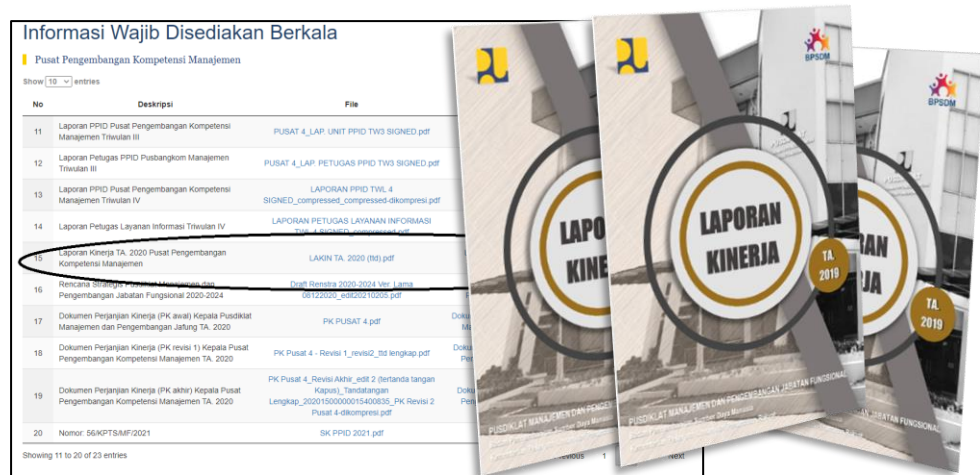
Informasi Wajib Disediakan Berkala

Pusat Pengembangan Kompetensi Manajemen

Show 10 entries

| No | Deskripsi | File |
|---|---|---|
| 11 | Laporan PPID Pusat Pengembangan Kompetensi Manajemen Triwulan III | PUSAT 4_LAP. UNIT PPID TW3 SIGNED.pdf |
| 12 | Laporan Petugas PPID Pusbangkom Manajemen Triwulan III | PUSAT 4_LAP. PETUGAS PPID TW3 SIGNED.pdf |
| 13 | Laporan PPID Pusat Pengembangan Kompetensi Manajemen Triwulan IV | LAPORAN PPID TWL 4 SIGNED_compressed_compressed-dikompresi.pdf |
| 14 | Laporan Petugas Layanan Informasi Triwulan IV | LAPORAN PETUGAS LAYANAN INFORMASI TWL 4 SIGNED_compressed.pdf |
| 15 | Laporan Kinerja TA. 2020 Pusat Pengembangan Kompetensi Manajemen | LAKIN TA. 2020 (ttd).pdf |
| 16 | Rencana Strategis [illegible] Manajemen dan Pengembangan Jabatan Fungsional 2020-2024 | Draft Renstra 2020-2024 Ver. Lama 08122020_edit20210205.pdf |
| 17 | Dokumen Perjanjian Kinerja (PK awal) Kepala Pusdiklat Manajemen dan Pengembangan Jafung TA. 2020 | PK PUSAT 4.pdf |
| 18 | Dokumen Perjanjian Kinerja (PK revisi 1) Kepala Pusat Pengembangan Kompetensi Manajemen TA. 2020 | PK Pusat 4 - Revisi 1_revisi2_ttd lengkap.pdf |
| 19 | Dokumen Perjanjian Kinerja (PK akhir) Kepala Pusat Pengembangan Kompetensi Manajemen TA. 2020 | PK Pusat 4_Revisi Akhir_edit 2 (tertanda tangan Kapus)_Tandatangan Lengkap_20201500000015400835_PK Revisi 2 Pusat 4-dikompresi.pdf |
| 20 | Nomor: 56/KPTS/MF/2021 | SK PPID 2021.pdf |

Showing 11 to 20 of 23 entries

Previous 1 Next

BPSDM

LAPORAN KINERJA

TA. 2019

PUSDIKLAT MANAJEMEN DAN PENGEMBANGAN JABATAN FUNGSIONAL

BPSDM

LAPORAN KINERJA

TA. 2019